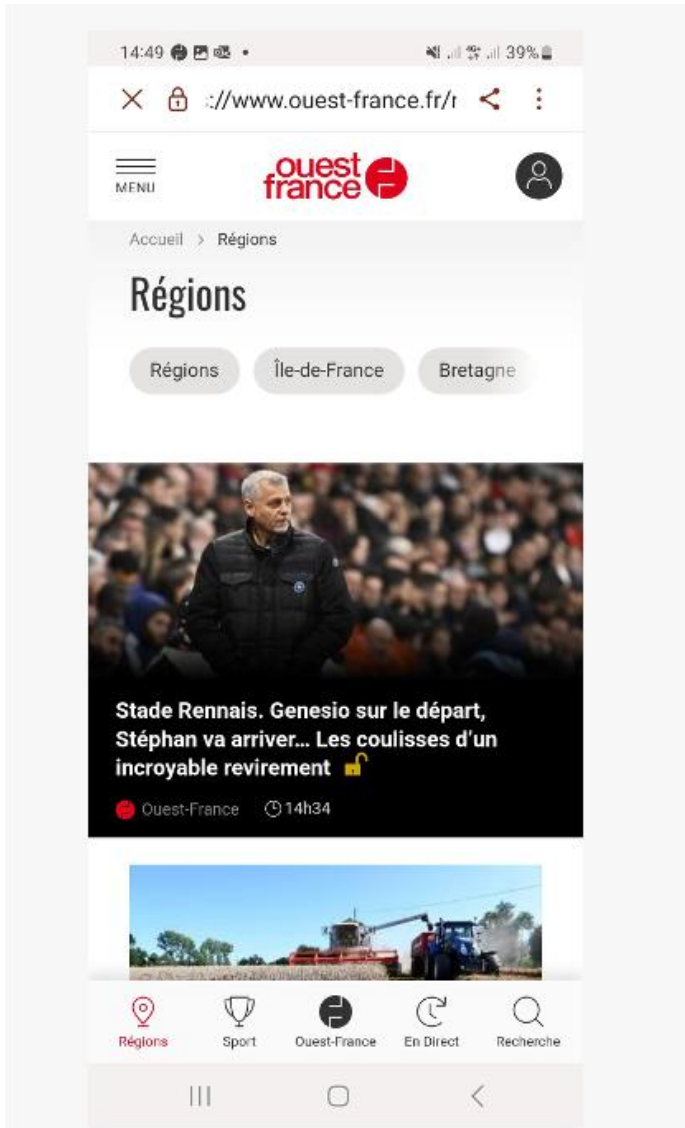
14:49 • 39%

://www.ouest-france.fr/r

MENU

ouest france

Accueil > Régions

Régions

Régions

Île-de-France

Bretagne

Stade Rennais. Genesio sur le départ, Stéphan va arriver… Les coulisses d'un incroyable revirement

Ouest-France 14h34

Régions

Sport

Ouest-France

En Direct

Recherche